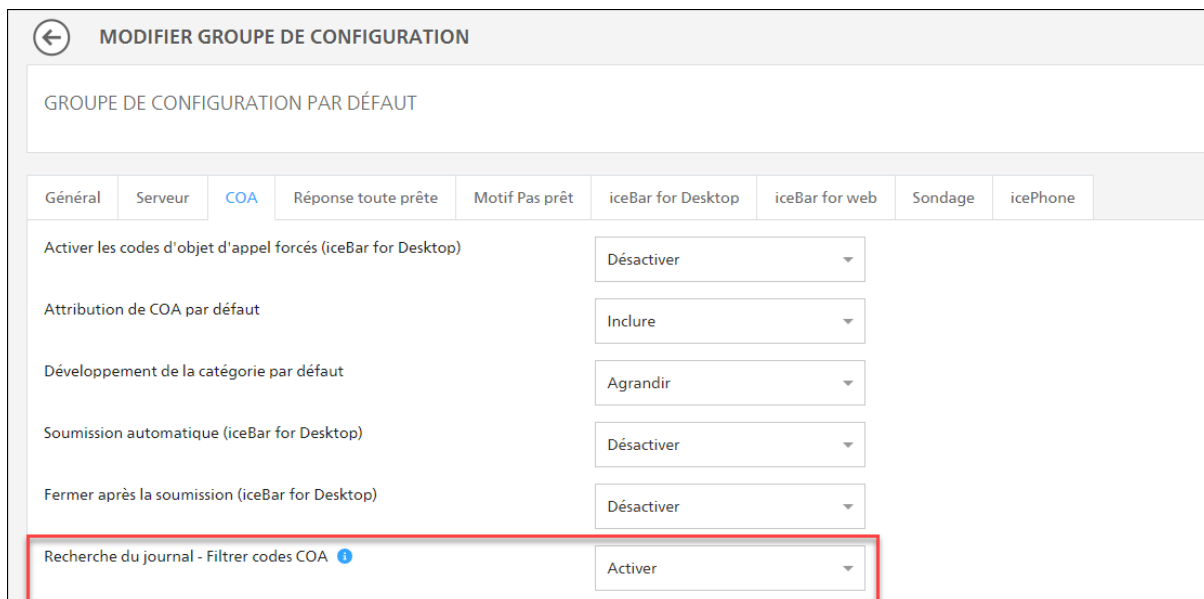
MODIFIER GROUPE DE CONFIGURATION

GROUPE DE CONFIGURATION PAR DÉFAUT

Général | Serveur | COA | Réponse toute prête | Motif Pas prêt | iceBar for Desktop | iceBar for web | Sondage | icePhone

Activer les codes d'objet d'appel forcés (iceBar for Desktop) Désactiver

Attribution de COA par défaut Inclure

Développement de la catégorie par défaut Agrandir

Soumission automatique (iceBar for Desktop) Désactiver

Fermer après la soumission (iceBar for Desktop) Désactiver

Recherche du journal - Filtrer codes COA Activer